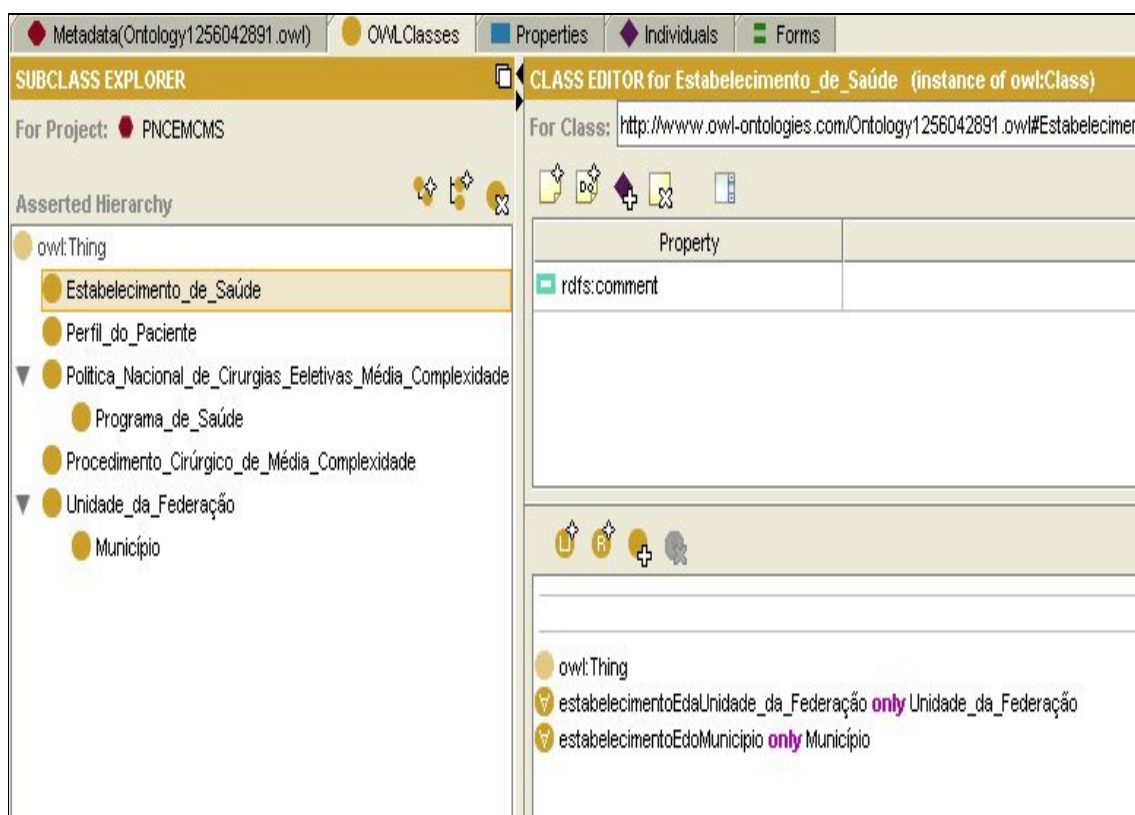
Metadata(Ontology1256042891.owl) OWLClasses Properties Individuals Forms

SUBCLASS EXPLORER

For Project: PNCEMCMS

Asserted Hierarchy

owl:Thing
Estabelecimento_de_Saúde
Perfil_do_Paciente
Politica_Nacional_de_Cirurgias_Eeletivas_Média_Complexidade
Programa_de_Saúde
Procedimento_Cirúrgico_de_Média_Complexidade
Unidade_da_Federação
Município

CLASS EDITOR for Estabelecimento_de_Saúde (instance of owl:Class)

For Class: http://www.owl-ontologies.com/Ontology1256042891.owl#Estabelecimer

| Property | |
|---|---|
| rdfs:comment | |

owl:Thing
estabelecimentoEdaUnidade_da_Federação only Unidade_da_Federação
estabelecimentoEdoMunicipio only Município